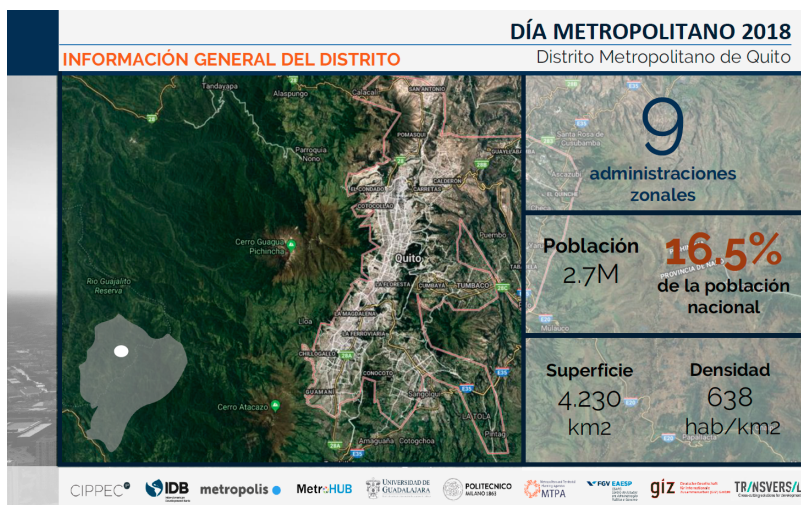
DÍA METROPOLITANO 2018
Distrito Metropolitano de Quito

INFORMACIÓN GENERAL DEL DISTRITO

Tandayapa
Alaspungo
Calacalí
SAN ANTONIO
POMASQUI
Parroquia Nono
CALDERÓN
EL CONDADO
CARCELÉN
COTOCOLLAO
Cerro Guagua Pichincha
Quito
Puembo
Rio Guajalito Reserva
LA FLORESTA
CUMBAYÁ
TUMBACO
Lloa
LA MAGDALENA
LA FERROVIARIA
CHILLOGALLO
CONOCOTO
QUITUMBE
GUAMANÍ
Sangolquí
Cerro Atacazo
LA TOLA
Amaguaña
Cotogchoa
Pintag

9
administraciones zonales

Población
2.7M
16.5%
de la población nacional

Superficie
4.230
km2

Densidad
638
hab/km2

CIPPEC
IDB
metropolis
MetroHUB
UNIVERSIDAD DE GUADALAJARA
POLITECNICO MILANO 1863
MTPA
FGV EAESP
giz
TRANSVERSAL